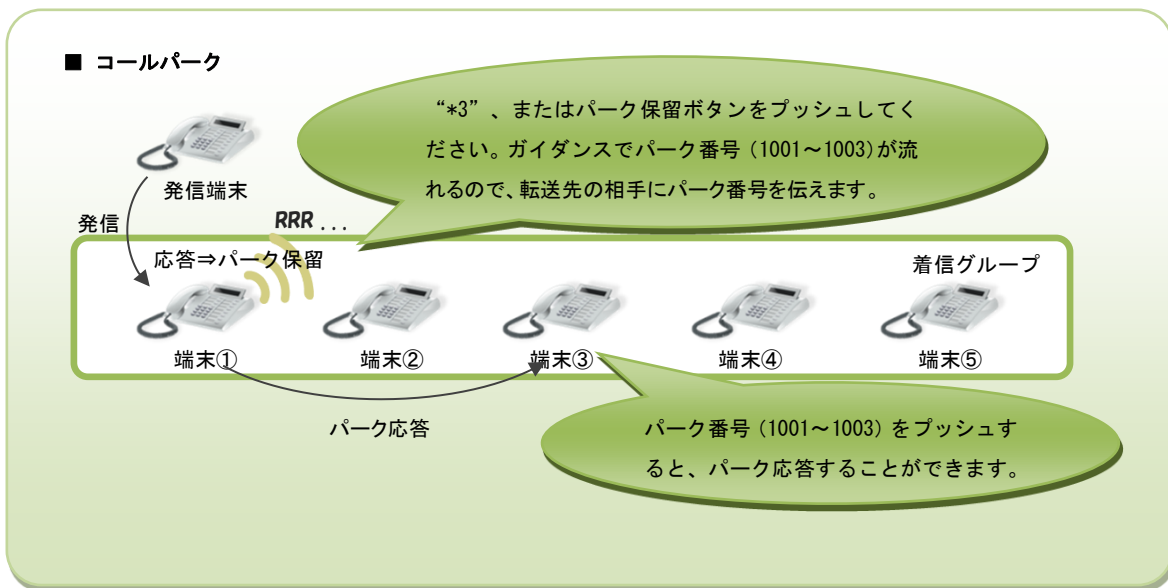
■ コールパーク

“*3”、またはパーク保留ボタンをプッシュしてください。ガイダンスでパーク番号（1001～1003)が流れるので、転送先の相手にパーク番号を伝えます。

発信端末

発信

RRR . . .

応答⇒パーク保留

着信グループ

端末①

端末②

端末③

端末④

端末⑤

パーク応答

パーク番号（1001～1003）をプッシュすると、パーク応答することができます。